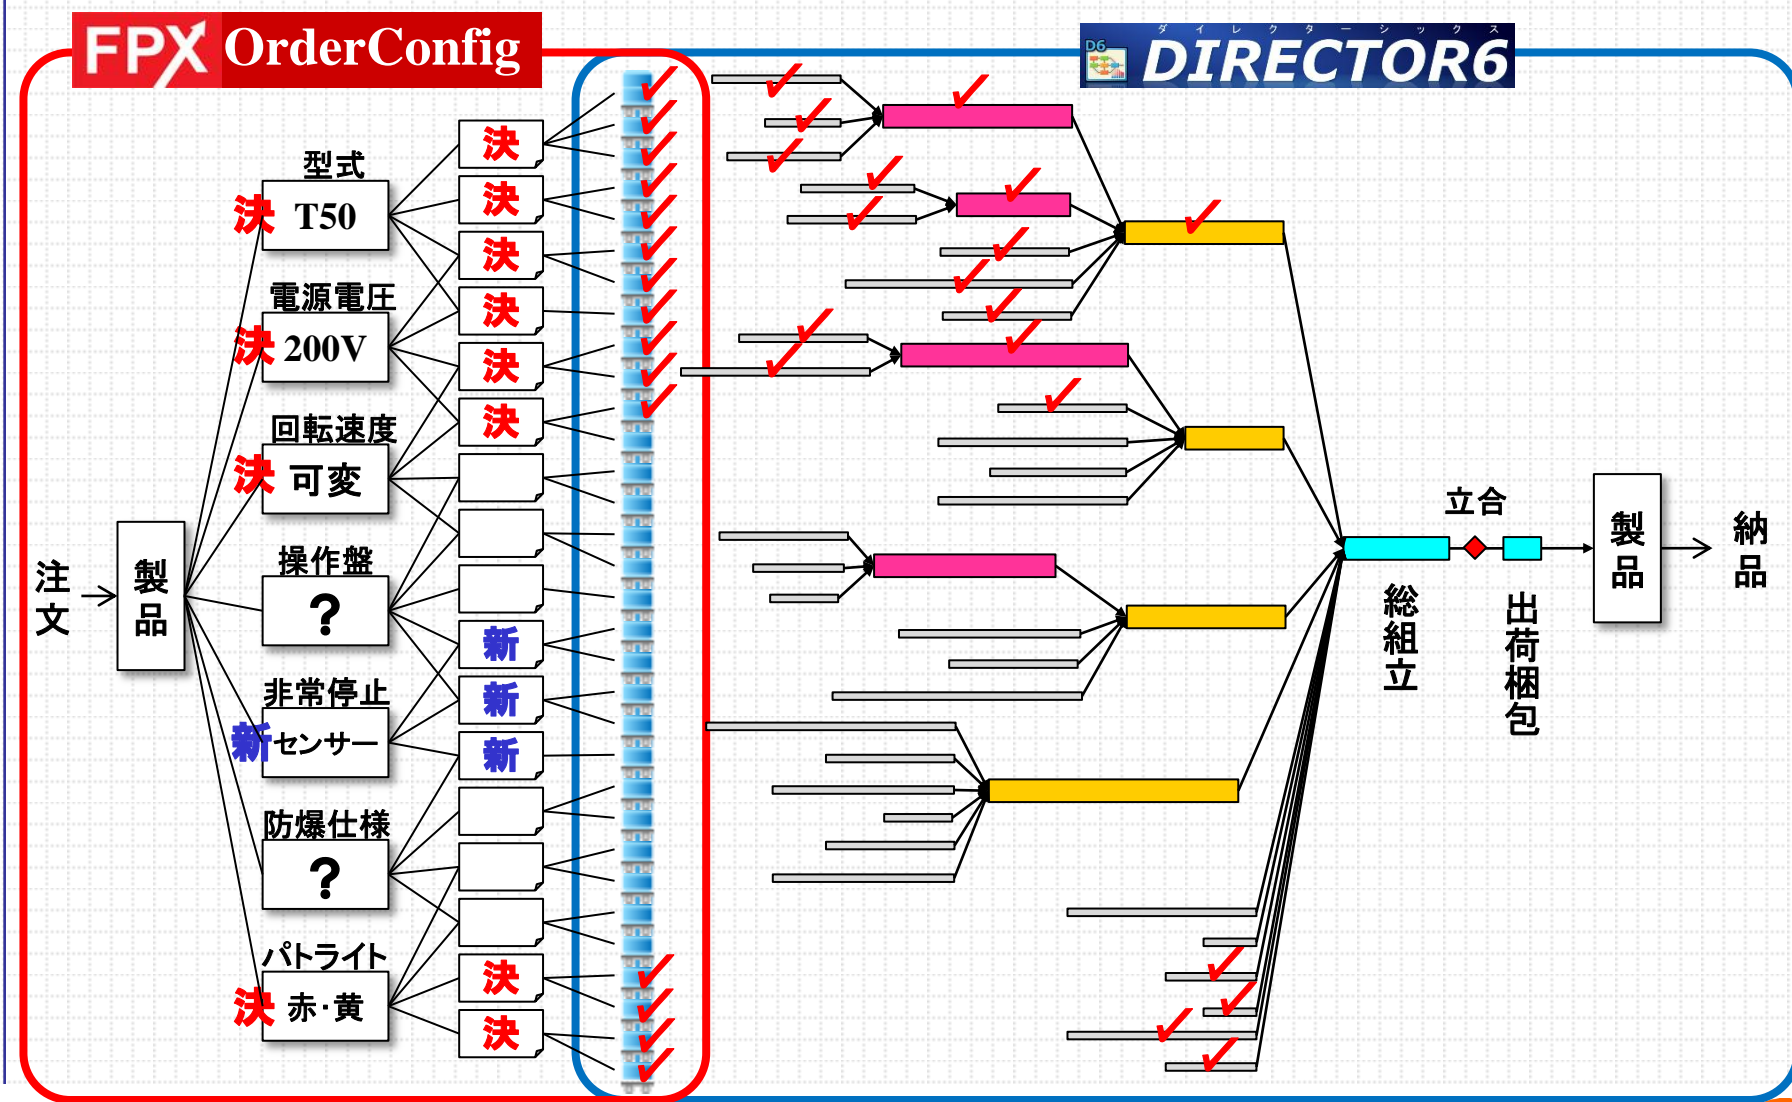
FPX OrderConfig

ダイレクターシックス
D6 DIRECTOR6

注文

製品

型式
決 T50

電源電圧
決 200V

回転速度
決 可変

操作盤
?

非常停止
新 センサー

防爆仕様
?

パトライト
決 赤·黄

決
決
決
決
決
決
新
新
新
決
決

立合

総組立

出荷梱包

製品

納品